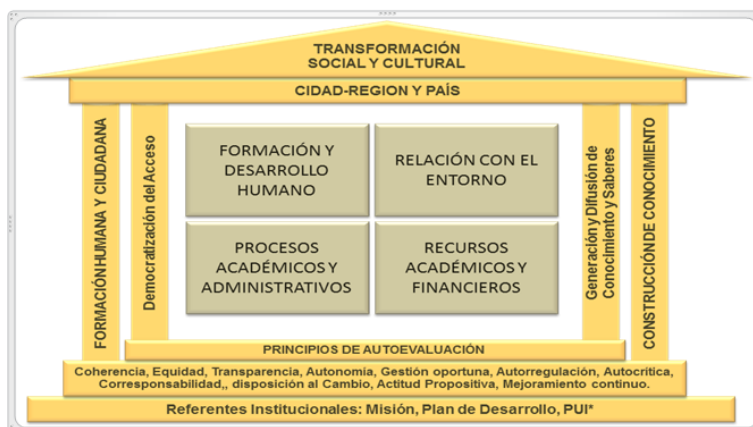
TRANSFORMACIÓN SOCIAL Y CULTURAL

CIDAD-REGION Y PAÍS

FORMACIÓN HUMANA Y CIUDADANA

Democratización del Acceso

FORMACIÓN Y DESARROLLO HUMANO

RELACIÓN CON EL ENTORNO

PROCESOS ACADÉMICOS Y ADMINISTRATIVOS

RECURSOS ACADÉMICOS Y FINANCIEROS

Generación y Difusión de Conocimiento y Saberes

CONSTRUCCIÓN DE CONOCIMIENTO

PRINCIPIOS DE AUTOEVALUACIÓN

Coherencia, Equidad, Transparencia, Autonomía, Gestión oportuna, Autorregulación, Autocrítica, Corresponsabilidad,, disposición al Cambio, Actitud Propositiva, Mejoramiento continuo.

Referentes Institucionales: Misión, Plan de Desarrollo, PUI*